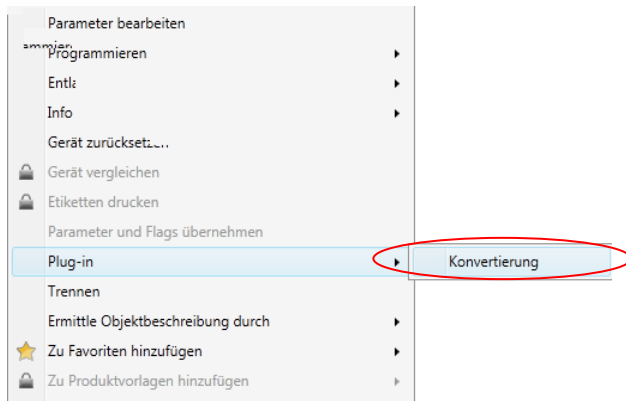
Parameter bearbeiten
ammier
Programmieren
Entla
Info
Gerät zurücksetz
Gerät vergleichen
Etiketten drucken
Parameter und Flags übernehmen
Plug-in
Konvertierung
Trennen
Ermittle Objektbeschreibung durch
Zu Favoriten hinzufügen
Zu Produktvorlagen hinzufügen